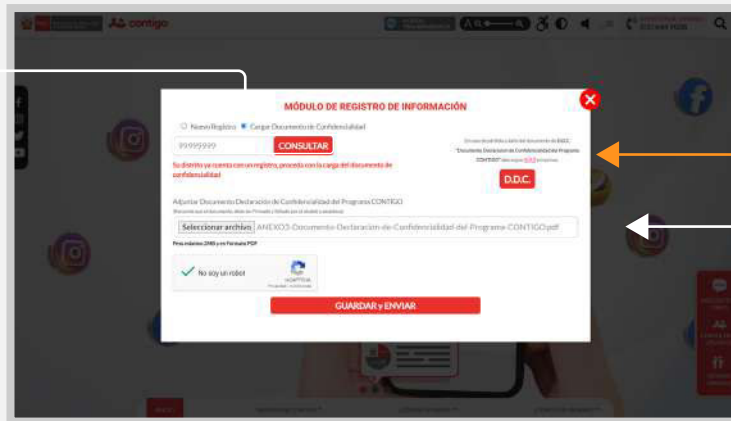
contigo

MÓDULO DE REGISTRO DE INFORMACIÓN

Nuevo Registro   Carga Documento de Confidencialidad

99999999   CONSULTAR

Su distrito ya cuenta con un registro, proceda con la carga del documento de confidencialidad

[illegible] "Documento Declaración de Confidencialidad del Programa CONTIGO" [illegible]

D.D.C.

Adjuntar Documento Declaración de Confidencialidad del Programa CONTIGO
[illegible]

Seleccionar archivo   ANEXO3-Documento-Declaracin-de-Confidencialidad-del-Programa-CONTIGO.pdf

Peso máximo 2MB y en Formato PDF

No soy un robot
reCAPTCHA
Privacidad - Condiciones

GUARDAR y ENVIAR